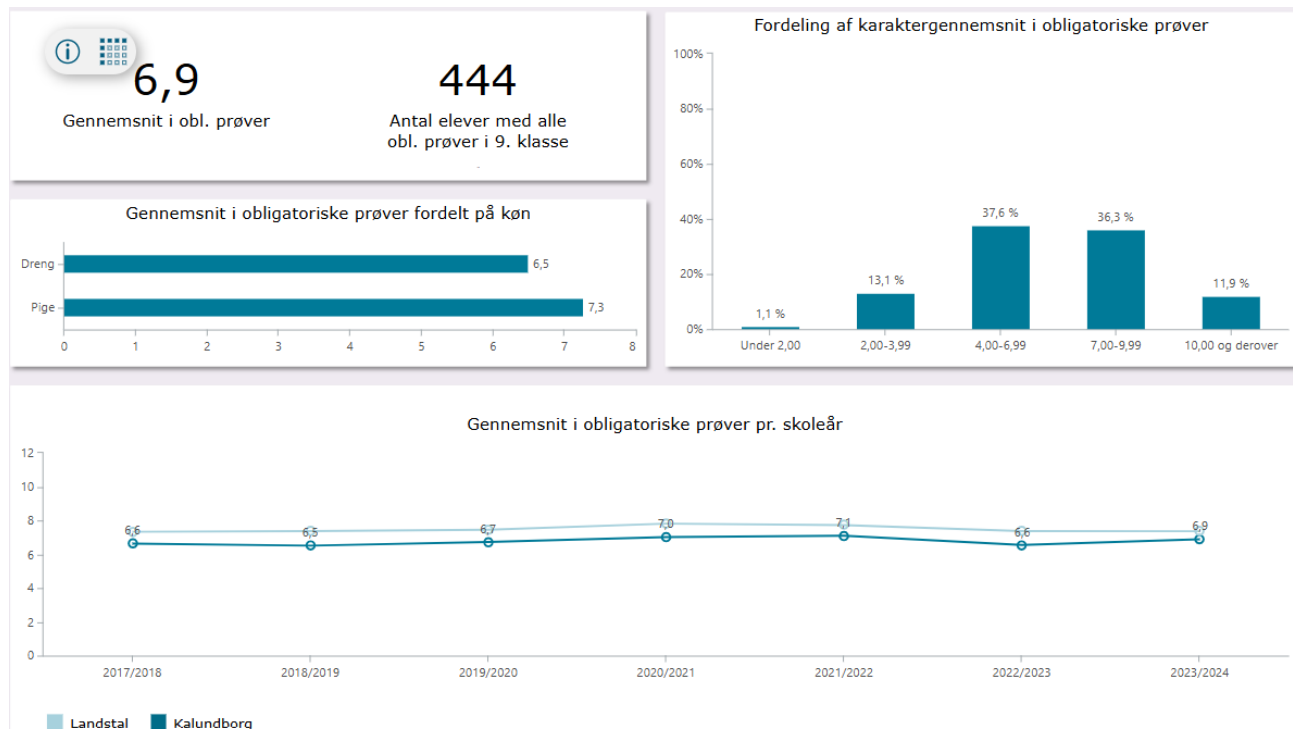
6,9
Gennemsnit i obl. prøver

444
Antal elever med alle obl. prøver i 9. klasse

Fordeling af karaktergennemsnit i obligatoriske prøver

| | Under 2,00 | 2,00-3,99 | 4,00-6,99 | 7,00-9,99 | 10,00 og derover |
|---|---|---|---|---|---|
| | 1,1 % | 13,1 % | 37,6 % | 36,3 % | 11,9 % |

100%
80%
60%
40%
20%
0%

Gennemsnit i obligatoriske prøver fordelt på køn

| | |
|---|---|
| Dreng | 6,5 |
| Pige | 7,3 |

0 1 2 3 4 5 6 7 8

Gennemsnit i obligatoriske prøver pr. skoleår

12
10
8
6
4
2
0

| 2017/2018 | 2018/2019 | 2019/2020 | 2020/2021 | 2021/2022 | 2022/2023 | 2023/2024 |
|---|---|---|---|---|---|---|
| 6,6 | 6,5 | 6,7 | 7,0 | 7,1 | 6,6 | 6,9 |

Landstal Kalundborg